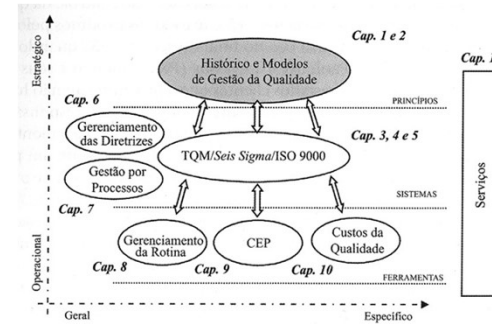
Estratégico

Operacional

Cap. 1 e 2

Histórico e Modelos de Gestão da Qualidade

Cap. 6

PRINCÍPIOS

Gerenciamento das Diretrizes

Cap. 3, 4 e 5

TQM/Seis Sigma/ISO 9000

Gestão por Processos

SISTEMAS

Cap. 7

Gerenciamento da Rotina

CEP

Custos da Qualidade

Cap. 8

Cap. 9

Cap. 10

FERRAMENTAS

Geral

Específico

Cap. 1

Serviços